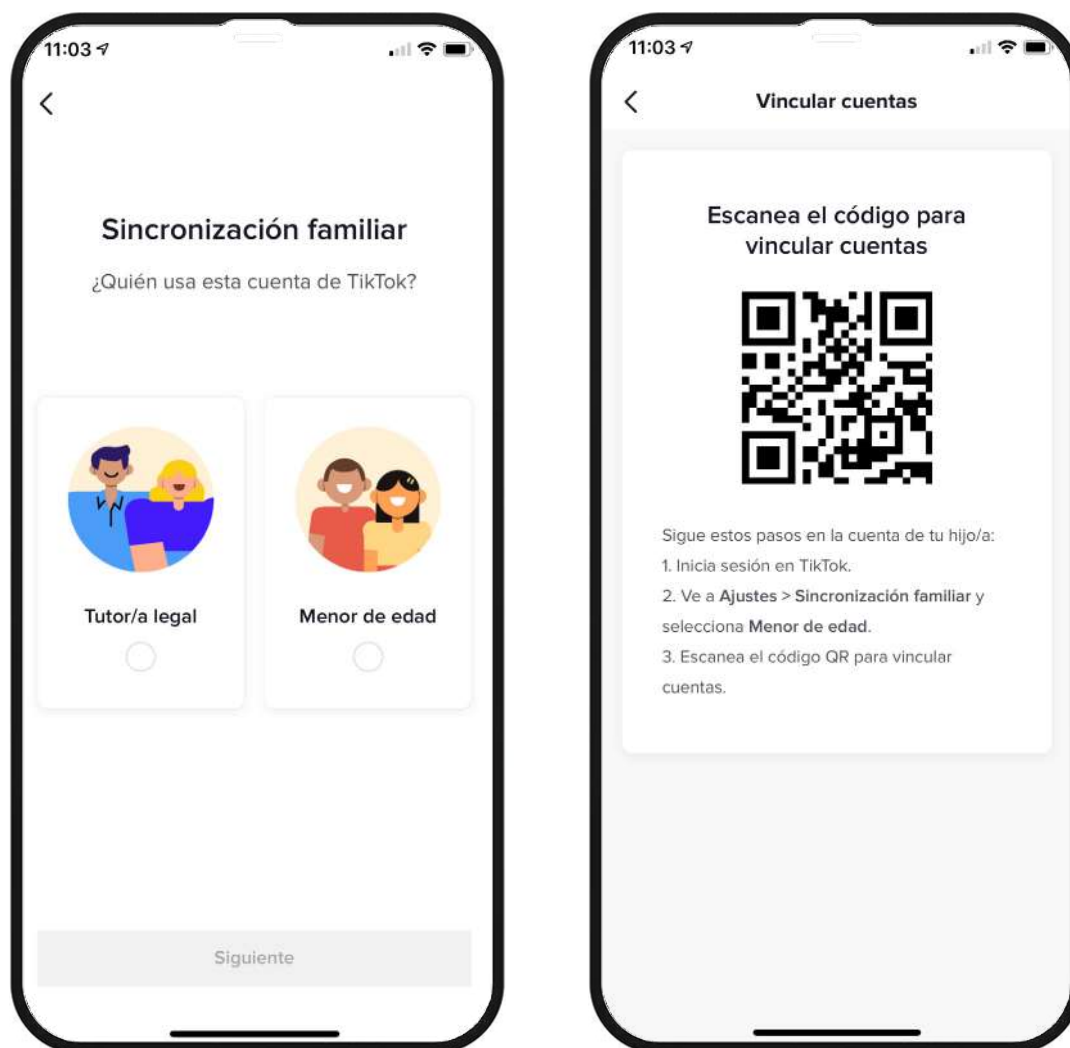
11:03

<

Sincronización familiar

¿Quién usa esta cuenta de TikTok?

Tutor/a legal

Menor de edad

Siguiente

11:03

<

Vincular cuentas

Escanea el código para vincular cuentas

Sigue estos pasos en la cuenta de tu hijo/a:
1. Inicia sesión en TikTok.
2. Ve a Ajustes > Sincronización familiar y selecciona Menor de edad.
3. Escanea el código QR para vincular cuentas.